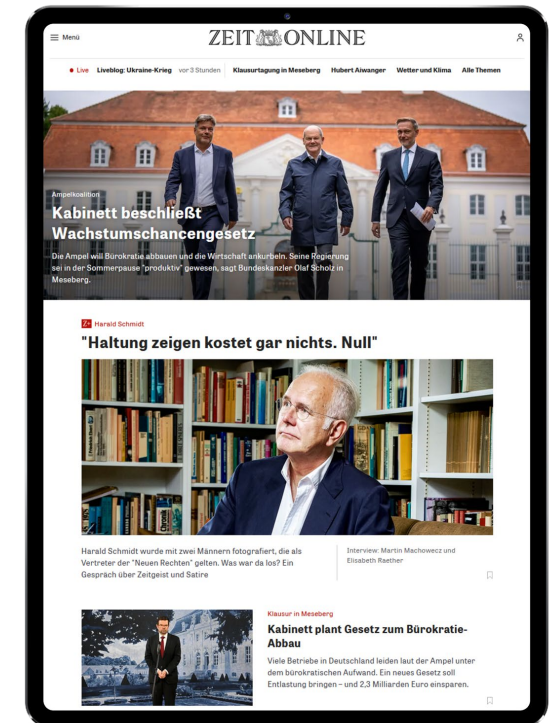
Menü

ZEIT ONLINE

Live Liveblog: Ukraine-Krieg vor 3 Stunden Klausurtagung in Meseberg Hubert Aiwanger Wetter und Klima Alle Themen

Ampelkoalition

Kabinett beschließt Wachstumschancengesetz

Die Ampel will Bürokratie abbauen und die Wirtschaft ankurbeln. Seine Regierung sei in der Sommerpause "produktiv" gewesen, sagt Bundeskanzler Olaf Scholz in Meseberg.

Harald Schmidt

"Haltung zeigen kostet gar nichts. Null"

Harald Schmidt wurde mit zwei Männern fotografiert, die als Vertreter der "Neuen Rechten" gelten. Was war da los? Ein Gespräch über Zeitgeist und Satire

Interview: Martin Machowecz und Elisabeth Raether

Klausur in Meseberg

Kabinett plant Gesetz zum Bürokratie-Abbau

Viele Betriebe in Deutschland leiden laut der Ampel unter dem bürokratischen Aufwand. Ein neues Gesetz soll Entlastung bringen – und 2,3 Milliarden Euro einsparen.